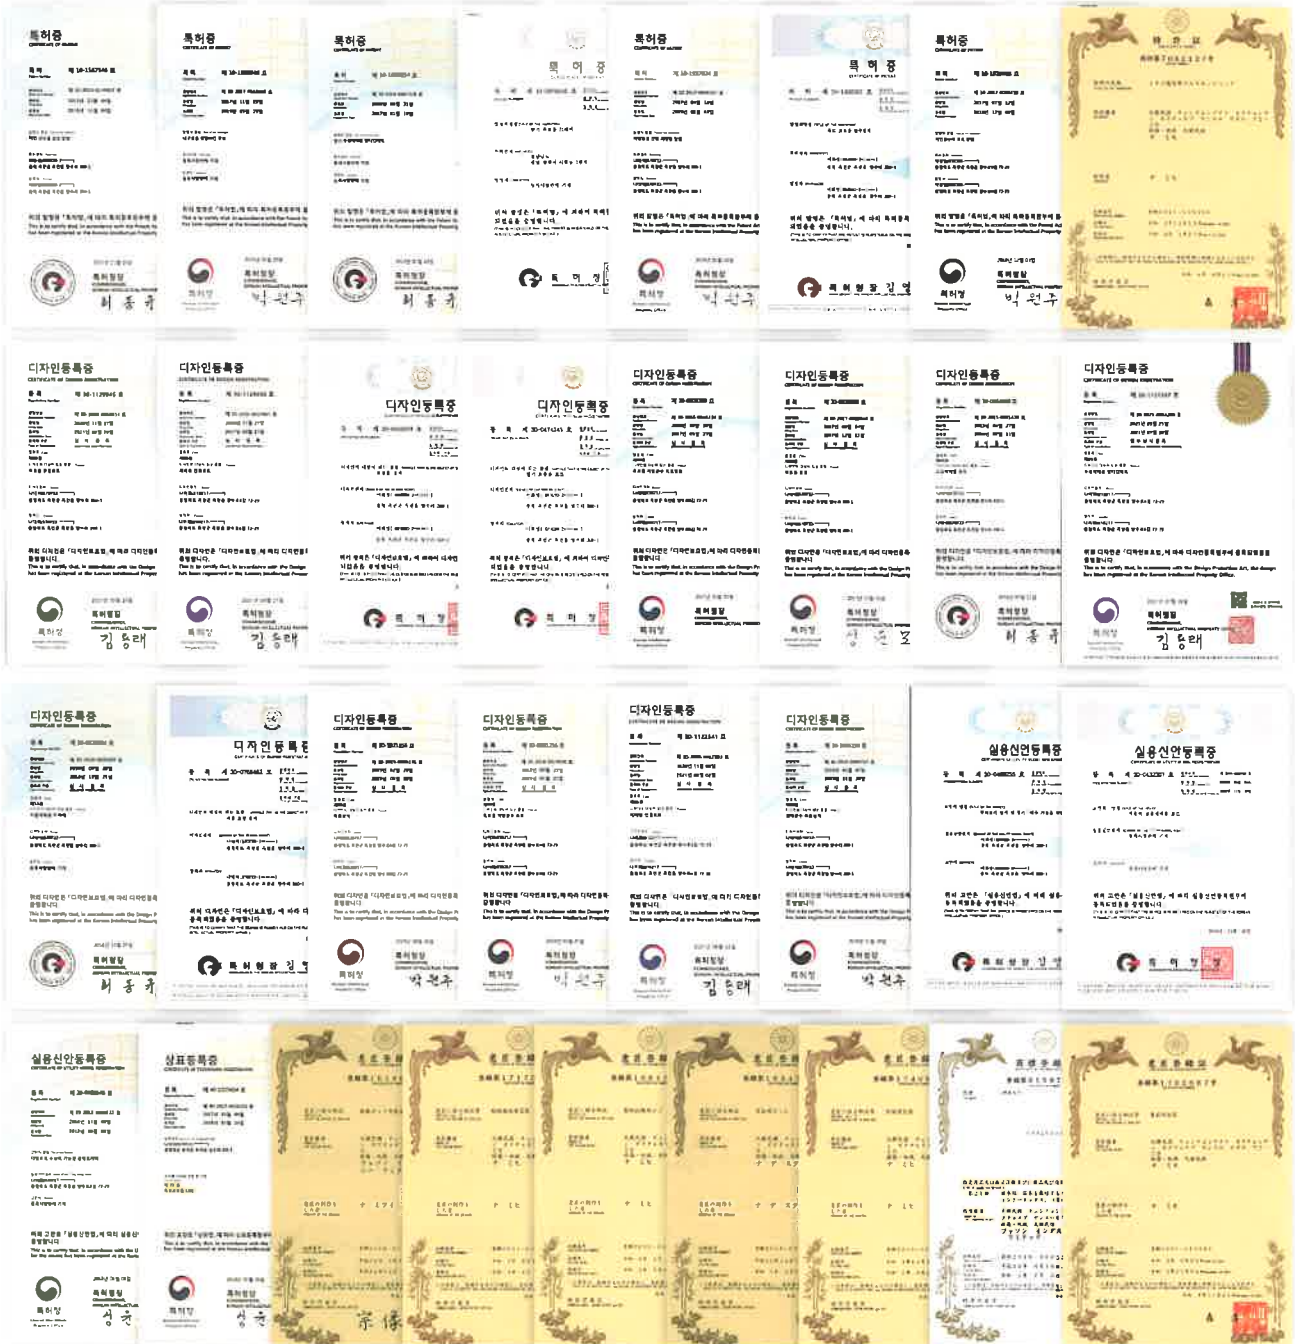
특허증

특허증

특허증

특 허 증

특허증

특 허 증

특허증

特 許 證

디자인등록증

디자인등록증

디자인등록증

디자인등록증

디자인등록증

디자인등록증

디자인등록증

디자인등록증

디자인등록증

디 자 인 등 록 증

디자인등록증

디자인등록증

디자인등록증

디자인등록증

실용신안등록증

실용신안등록증

실용신안등록증

상표등록증